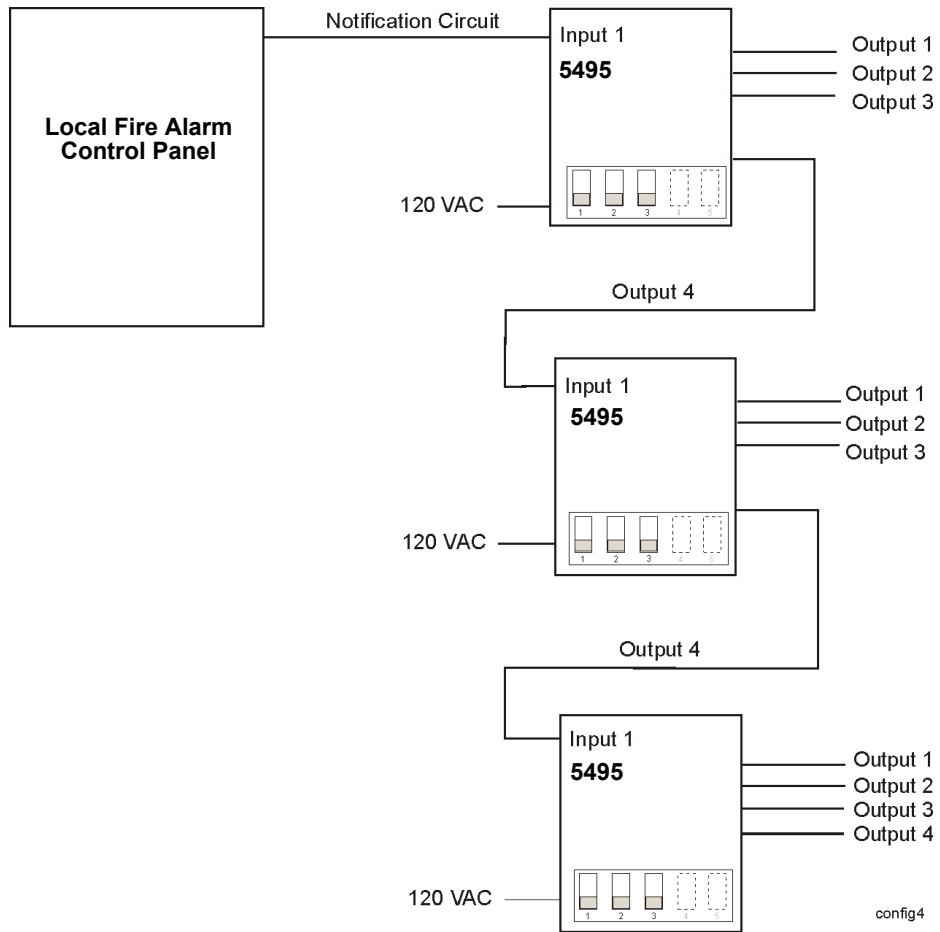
Local Fire Alarm Control Panel

Notification Circuit

Input 1
5495

Output 1
Output 2
Output 3

120 VAC

1 2 3 4 5

Output 4

Input 1
5495

Output 1
Output 2
Output 3

120 VAC

1 2 3 4 5

Output 4

Input 1
5495

Output 1
Output 2
Output 3
Output 4

120 VAC

1 2 3 4 5

config4